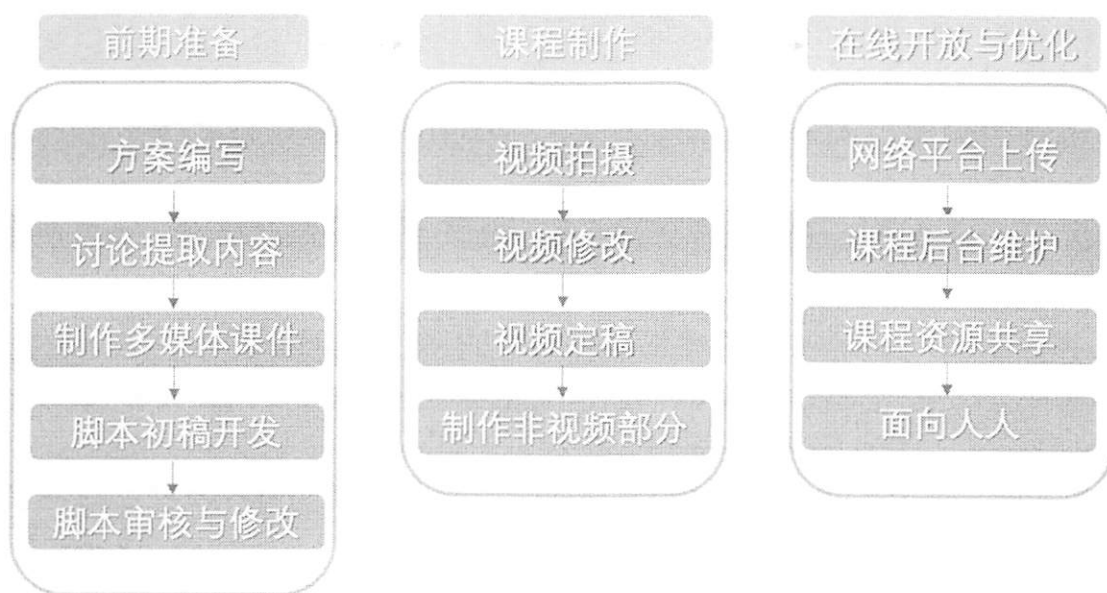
前期准备

方案编写

讨论提取内容

制作多媒体课件

脚本初稿开发

脚本审核与修改

课程制作

视频拍摄

视频修改

视频定稿

制作非视频部分

在线开放与优化

网络平台上传

课程后台维护

课程资源共享

面向人人